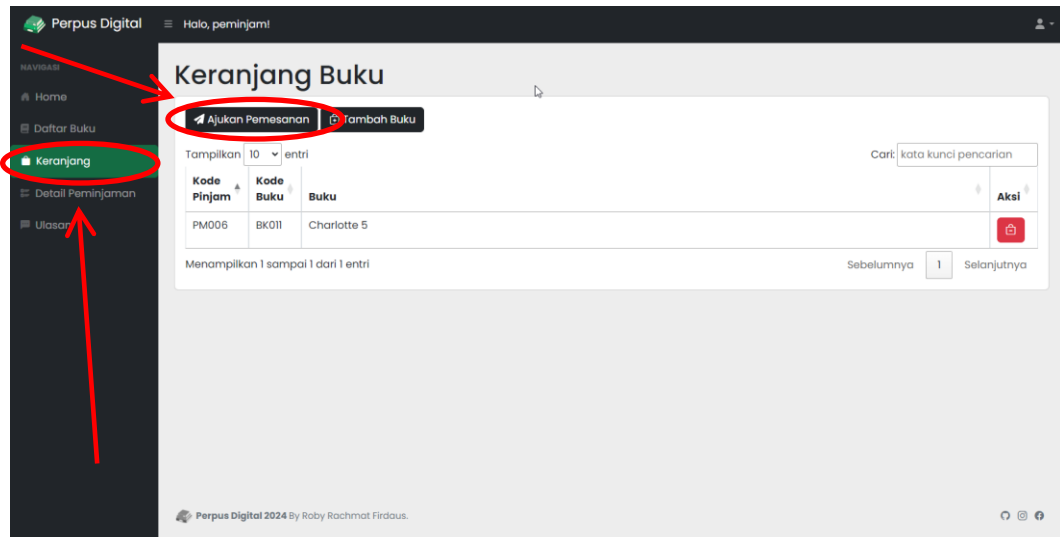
Perpus Digital

Halo, peminjam!

NAVIGASI

Home

Daftar Buku

Keranjang

Detail Peminjaman

Ulasan

Keranjang Buku

Ajukan Pemesanan

Tambah Buku

Tampilkan 10 entri

Cari: kata kunci pencarian

| Kode Pinjam | Kode Buku | Buku | Aksi |
|---|---|---|---|
| PM006 | BK011 | Charlotte 5 | |

Menampilkan 1 sampai 1 dari 1 entri

Sebelumnya 1 Selanjutnya

Perpus Digital 2024 By Roby Rachmat Firdaus.